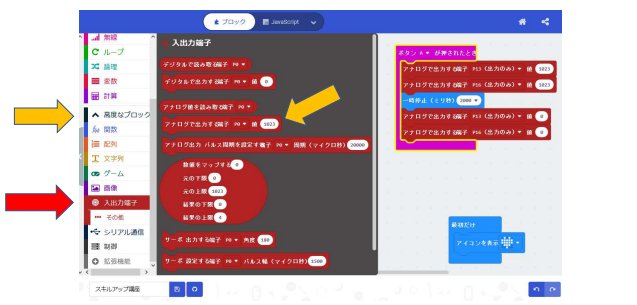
ブロック
JavaScript
無線
ループ
論理
変数
計算
高度なブロック
関数
配列
文字列
ゲーム
画像
入出力端子
その他
シリアル通信
制御
拡張機能
入出力端子
デジタルで読み取る端子 P0
デジタルで出力する端子 P0 値 0
アナログ値を読み取る端子 P0
アナログで出力する端子 P0 値 1023
アナログ出力 パルス周期を設定する端子 P0 周期（マイクロ秒） 20000
数値をマップする 0
元の下限 0
元の上限 1023
結果の下限 0
結果の上限 4
サーボ 出力する端子 P0 角度 180
サーボ 設定する端子 P0 パルス幅（マイクロ秒） 1500
ボタン A が押されたとき
アナログで出力する端子 P13（出力のみ） 値 1023
アナログで出力する端子 P16（出力のみ） 値 1023
一時停止（ミリ秒） 2000
アナログで出力する端子 P13（出力のみ） 値 0
アナログで出力する端子 P16（出力のみ） 値 0
最初だけ
アイコンを表示
スキルアップ講座